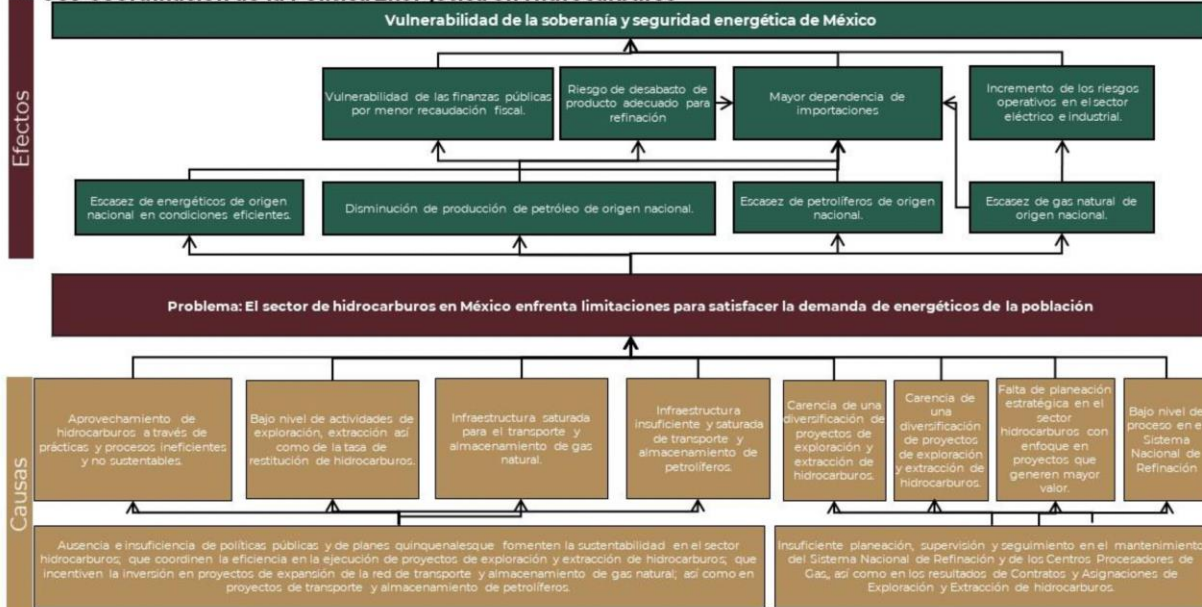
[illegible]

Efectos

Vulnerabilidad de la soberanía y seguridad energética de México

Vulnerabilidad de las finanzas públicas por menor recaudación fiscal.

Riesgo de desabasto de producto adecuado para refinación

Mayor dependencia de importaciones

Incremento de los riesgos operativos en el sector eléctrico e industrial.

Escasez de energéticos de origen nacional en condiciones eficientes.

Disminución de producción de petróleo de origen nacional.

Escasez de petrolíferos de origen nacional.

Escasez de gas natural de origen nacional.

Problema: El sector de hidrocarburos en México enfrenta limitaciones para satisfacer la demanda de energéticos de la población

Causas

Aprovechamiento de hidrocarburos a través de prácticas y procesos ineficientes y no sustentables.

Bajo nivel de actividades de exploración, extracción así como de la tasa de restitución de hidrocarburos.

Infraestructura saturada para el transporte y almacenamiento de gas natural.

Infraestructura insuficiente y saturada de transporte y almacenamiento de petrolíferos.

Carencia de una diversificación de proyectos de exploración y extracción de hidrocarburos.

Carencia de una diversificación de proyectos de exploración y extracción de hidrocarburos.

Falta de planeación estratégica en el sector hidrocarburos con enfoque en proyectos que generen mayor valor.

Bajo nivel de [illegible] proceso en e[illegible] Sistema Nacional de Refinación

Ausencia e insuficiencia de políticas públicas y de planes quinquenalesque fomenten la sustentabilidad en el sector hidrocarburos; que coordinen la eficiencia en la ejecución de proyectos de exploración y extracción de hidrocarburos; que incentiven la inversión en proyectos de expansión de la red de transporte y almacenamiento de gas natural; así como en proyectos de transporte y almacenamiento de petrolíferos.

Insuficiente planeación, supervisión y seguimiento en el mantenimiento del Sistema Nacional de Refinación y de los Centros Procesadores de Gas, así como en los resultados de Contratos y Asignaciones de Exploración y Extracción de hidrocarburos.